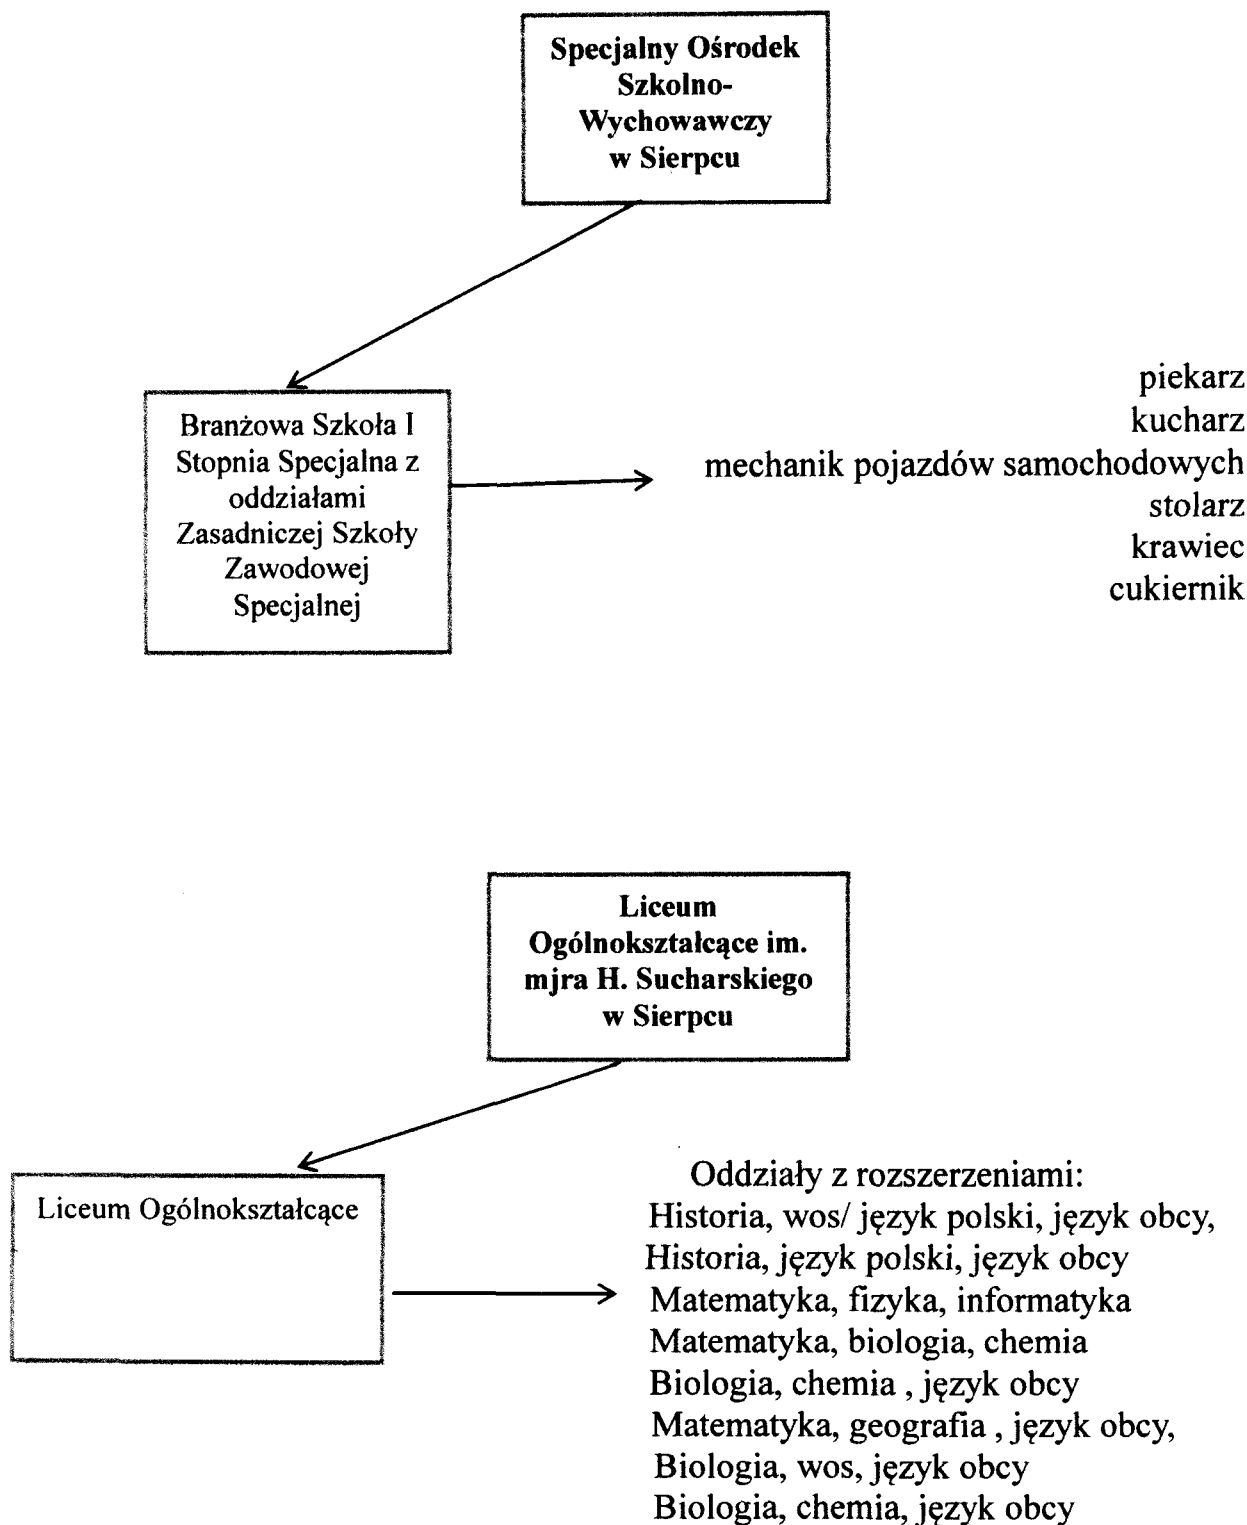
Specjalny Ośrodek Szkolno-Wychowawczy w Sierpcu

Branżowa Szkoła I Stopnia Specjalna z oddziałami Zasadniczej Szkoły Zawodowej Specjalnej

piekarz
kucharz
mechanik pojazdów samochodowych
stolarz
krawiec
cukiernik

Liceum Ogólnokształcące im. mjra H. Sucharskiego w Sierpcu

Liceum Ogólnokształcące

Oddziały z rozszerzeniami:
Historia, wos/ język polski, język obcy,
Historia, język polski, język obcy
Matematyka, fizyka, informatyka
Matematyka, biologia, chemia
Biologia, chemia , język obcy
Matematyka, geografia , język obcy,
Biologia, wos, język obcy
Biologia, chemia, język obcy